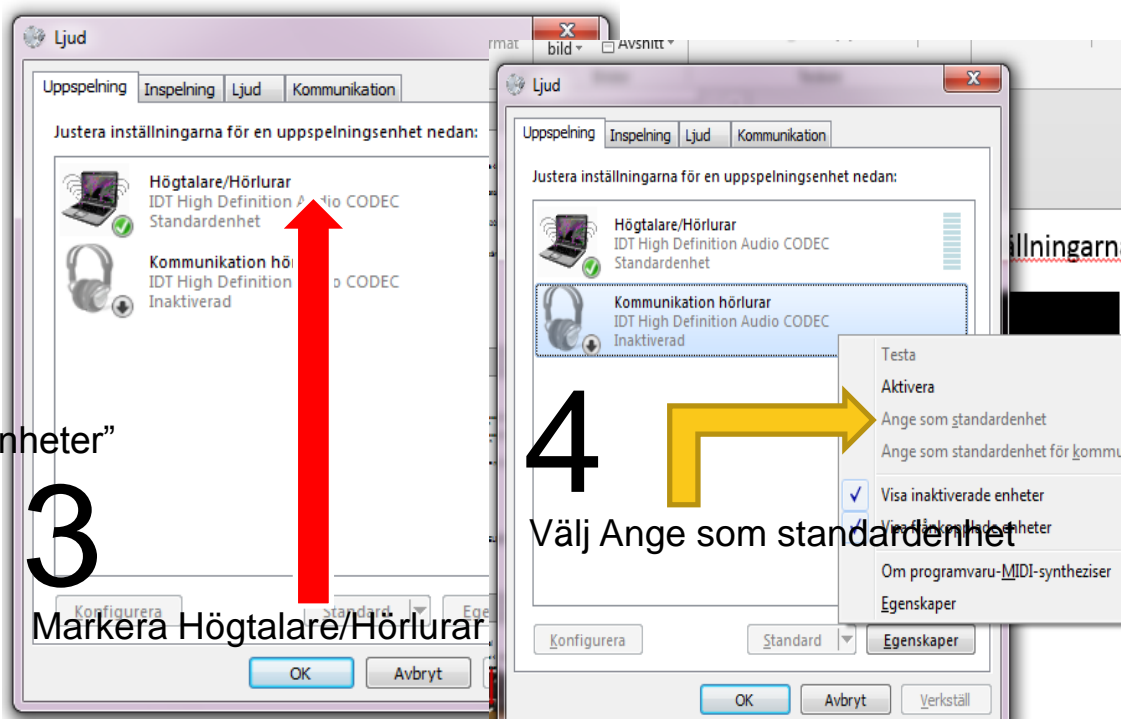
Ljud

Uppspelning | Inspelning | Ljud | Kommunikation

Justera inställningarna för en uppspelningsenhet nedan:

Högtalare/Hörlurar
IDT High Definition A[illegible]dio CODEC
Standardenhet

Kommunikation hör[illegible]
IDT High Definition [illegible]o CODEC
Inaktiverad

nheter”

3

Konfigurera | Standard | Ege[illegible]

Markera Högtalare/Hörlurar

OK | Avbryt

rmat | bild | Avsnitt

Ljud

Uppspelning | Inspelning | Ljud | Kommunikation

Justera inställningarna för en uppspelningsenhet nedan:

Högtalare/Hörlurar
IDT High Definition Audio CODEC
Standardenhet

Kommunikation hörlurar
IDT High Definition Audio CODEC
Inaktiverad

ällningarna

Testa
Aktivera
Ange som standardenhet
Ange som standardenhet för kommu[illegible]
✓ Visa inaktiverade enheter
✓ Visa frånkopplade enheter
Om programvaru-MIDI-syntheziser
Egenskaper

4

Välj Ange som standardenhet

Konfigurera | Standard | Egenskaper

OK | Avbryt | Verkställ